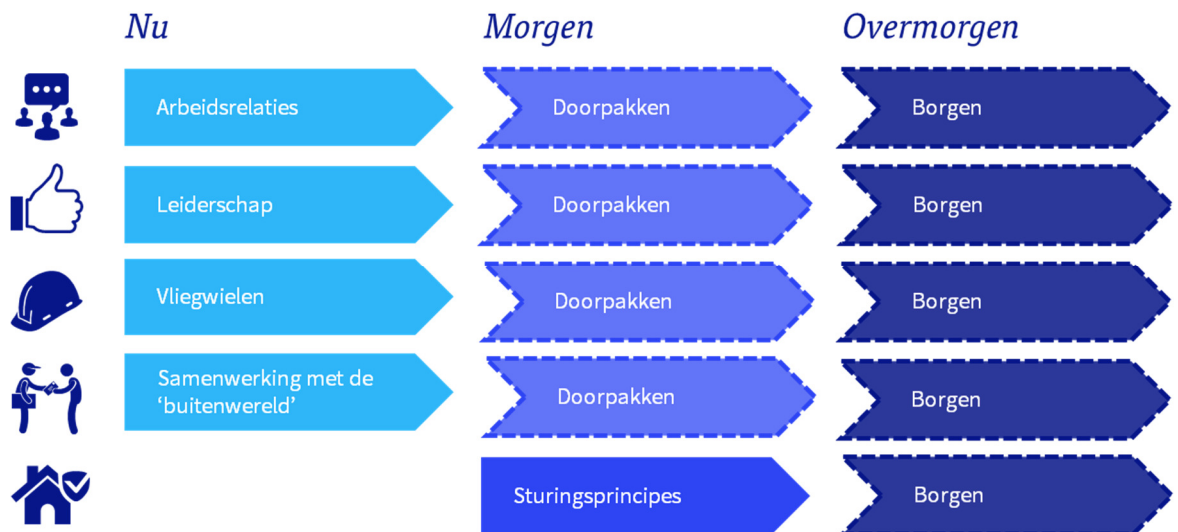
Nu

Morgen

Overmorgen

Arbeidsrelaties

Doorpakken

Borgen

Leiderschap

Doorpakken

Borgen

Vliegwielen

Doorpakken

Borgen

Samenwerking met de ‘buitenwereld’

Doorpakken

Borgen

Sturingsprincipes

Borgen